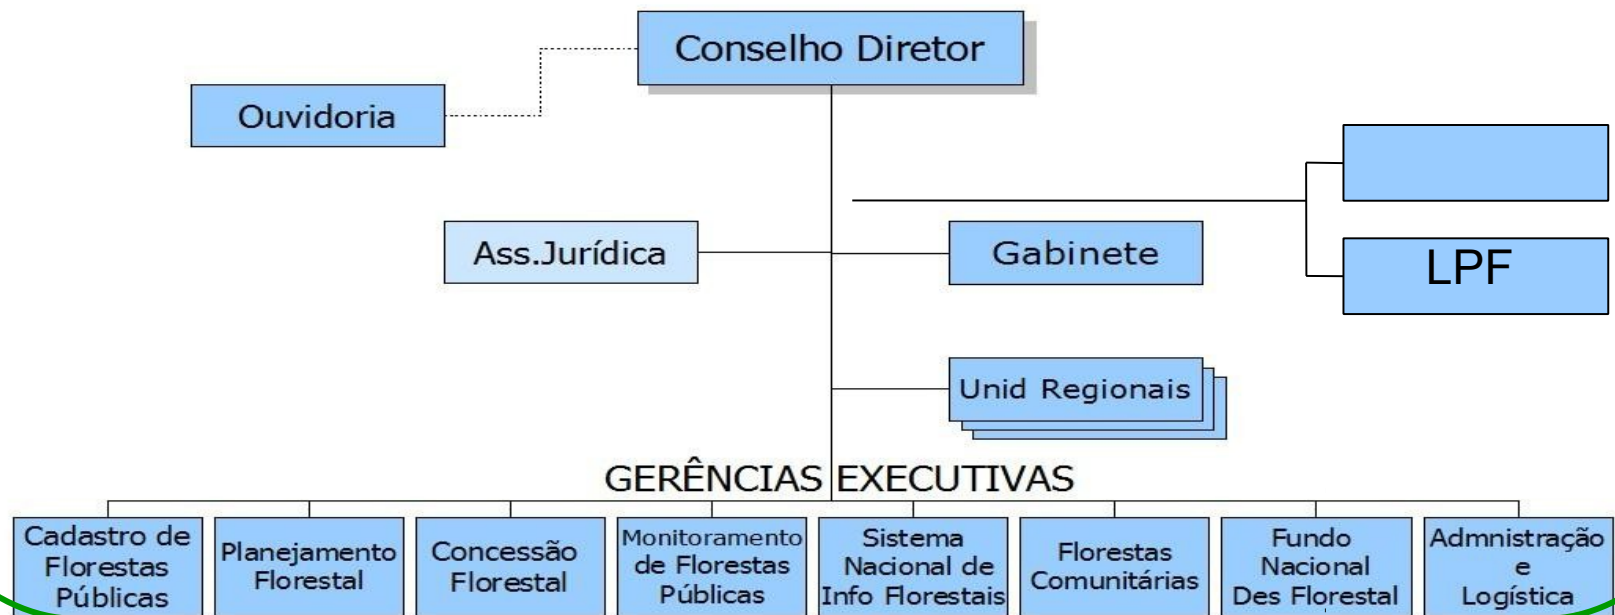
Conselho Diretor

Ouvidoria

Ass.Jurídica

Gabinete

LPF

Unid Regionais

GERÊNCIAS EXECUTIVAS

Cadastro de Florestas Públicas

Planejamento Florestal

Concessão Florestal

Monitoramento de Florestas Públicas

Sistema Nacional de Info Florestais

Florestas Comunitárias

Fundo Nacional Des Florestal

Admnistração e Logística